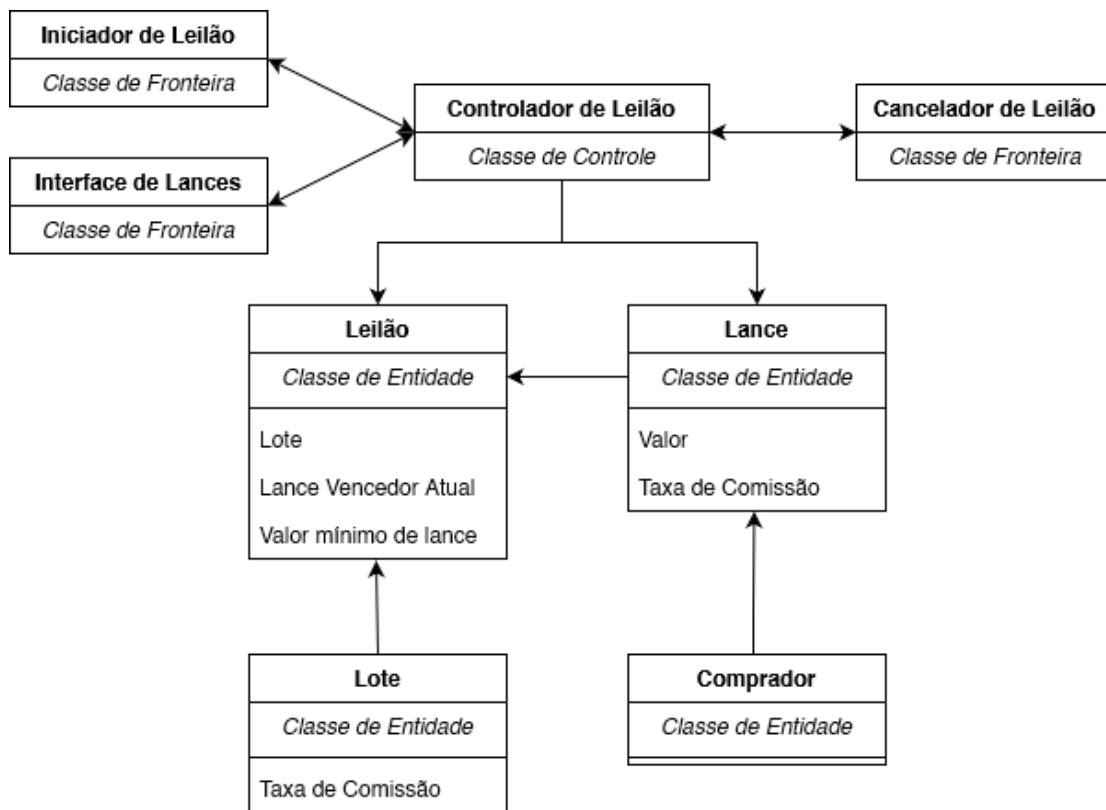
Iniciador de Leilão
Classe de Fronteira

Interface de Lances
Classe de Fronteira

Controlador de Leilão
Classe de Controle

Cancelador de Leilão
Classe de Fronteira

Leilão
Classe de Entidade
Lote
Lance Vencedor Atual
Valor mínimo de lance

Lance
Classe de Entidade
Valor
Taxa de Comissão

Lote
Classe de Entidade
Taxa de Comissão

Comprador
Classe de Entidade